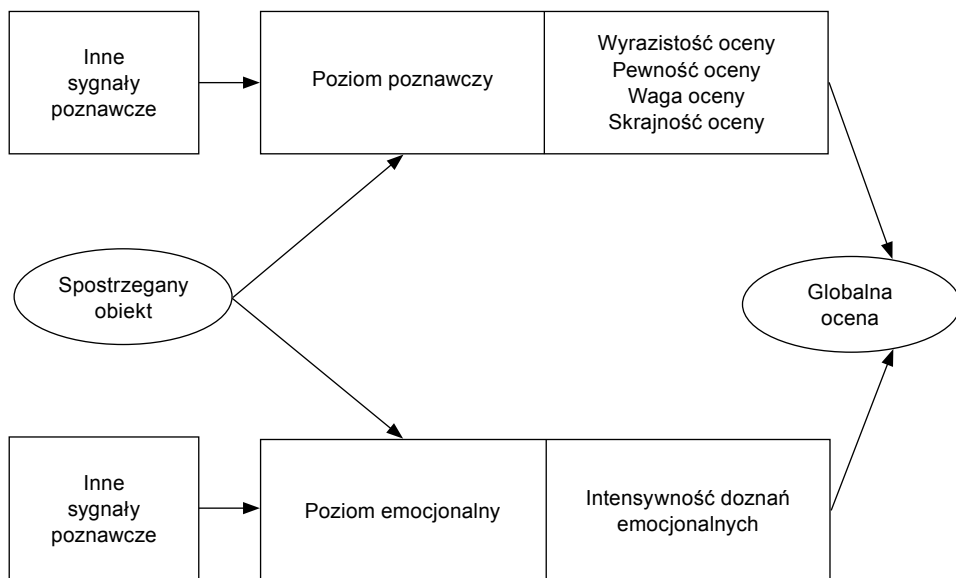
Inne sygnały poznawcze

Poziom poznawczy

Wyrazistość oceny
Pewność oceny
Waga oceny
Skrajność oceny

Spostrzegany obiekt

Globalna ocena

Inne sygnały poznawcze

Poziom emocjonalny

Intensywność doznań emocjonalnych